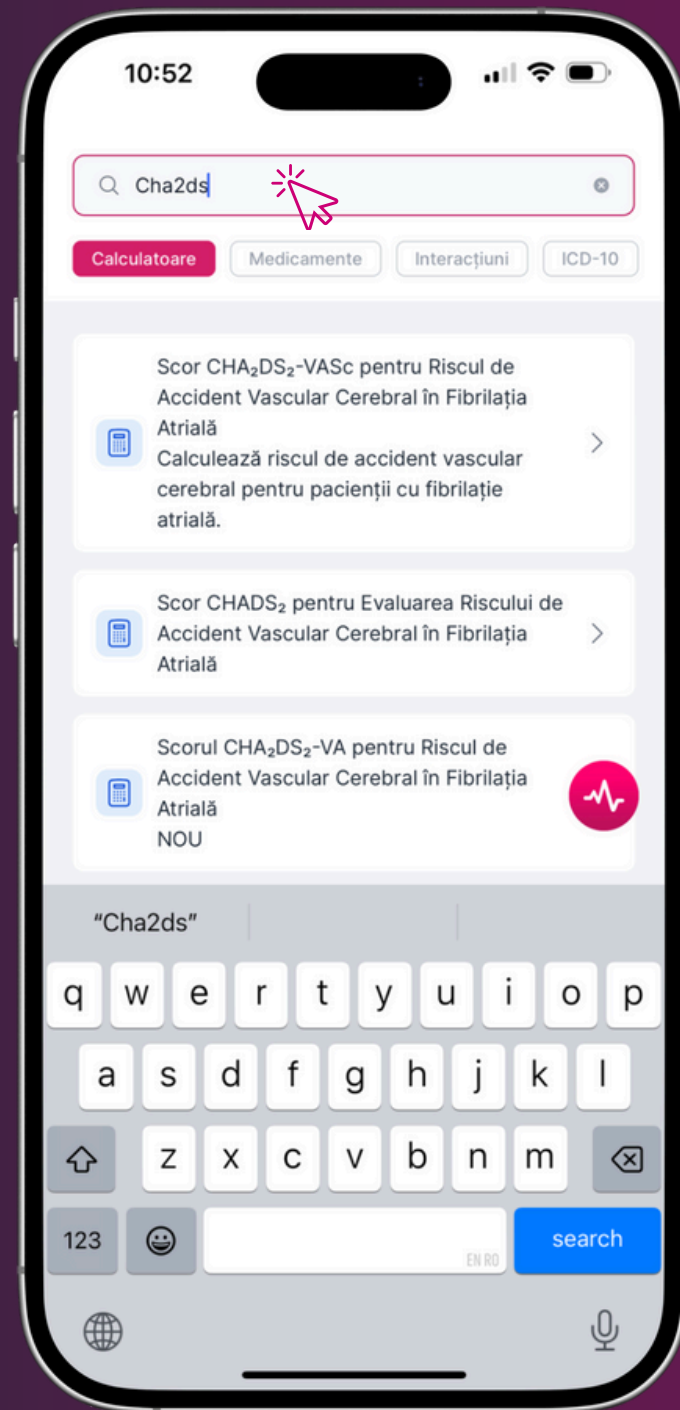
10:52

Cha2ds

Calculatoare | Medicamente | Interacțiuni | ICD-10

Scor CHA$_2$DS$_2$-VASc pentru Riscul de Accident Vascular Cerebral în Fibrilația Atrială
Calculează riscul de accident vascular cerebral pentru pacienții cu fibrilație atrială.

Scor CHADS$_2$ pentru Evaluarea Riscului de Accident Vascular Cerebral în Fibrilația Atrială

Scorul CHA$_2$DS$_2$-VA pentru Riscul de Accident Vascular Cerebral în Fibrilația Atrială
NOU

"Cha2ds"

q w e r t y u i o p
a s d f g h j k l
z x c v b n m
123
EN RO
search